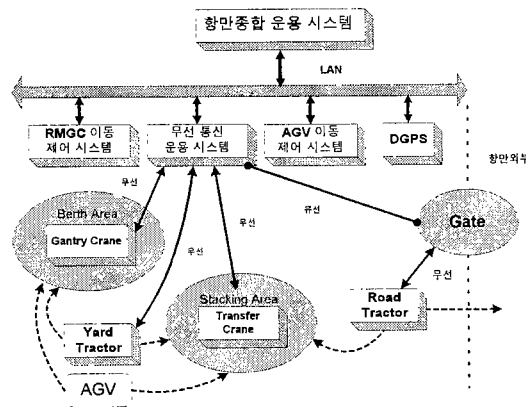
항만종합 운용 시스템

LAN

RMGC 이동 제어 시스템

무선 통신 운용 시스템

AGV 이동 제어 시스템

DGPS

항만외부

무선

무선

유선

Berth Area

Gantry Crane

무선

Gate

무선

Stacking Area

Transfer Crane

Road Tractor

Yard Tractor

AGV